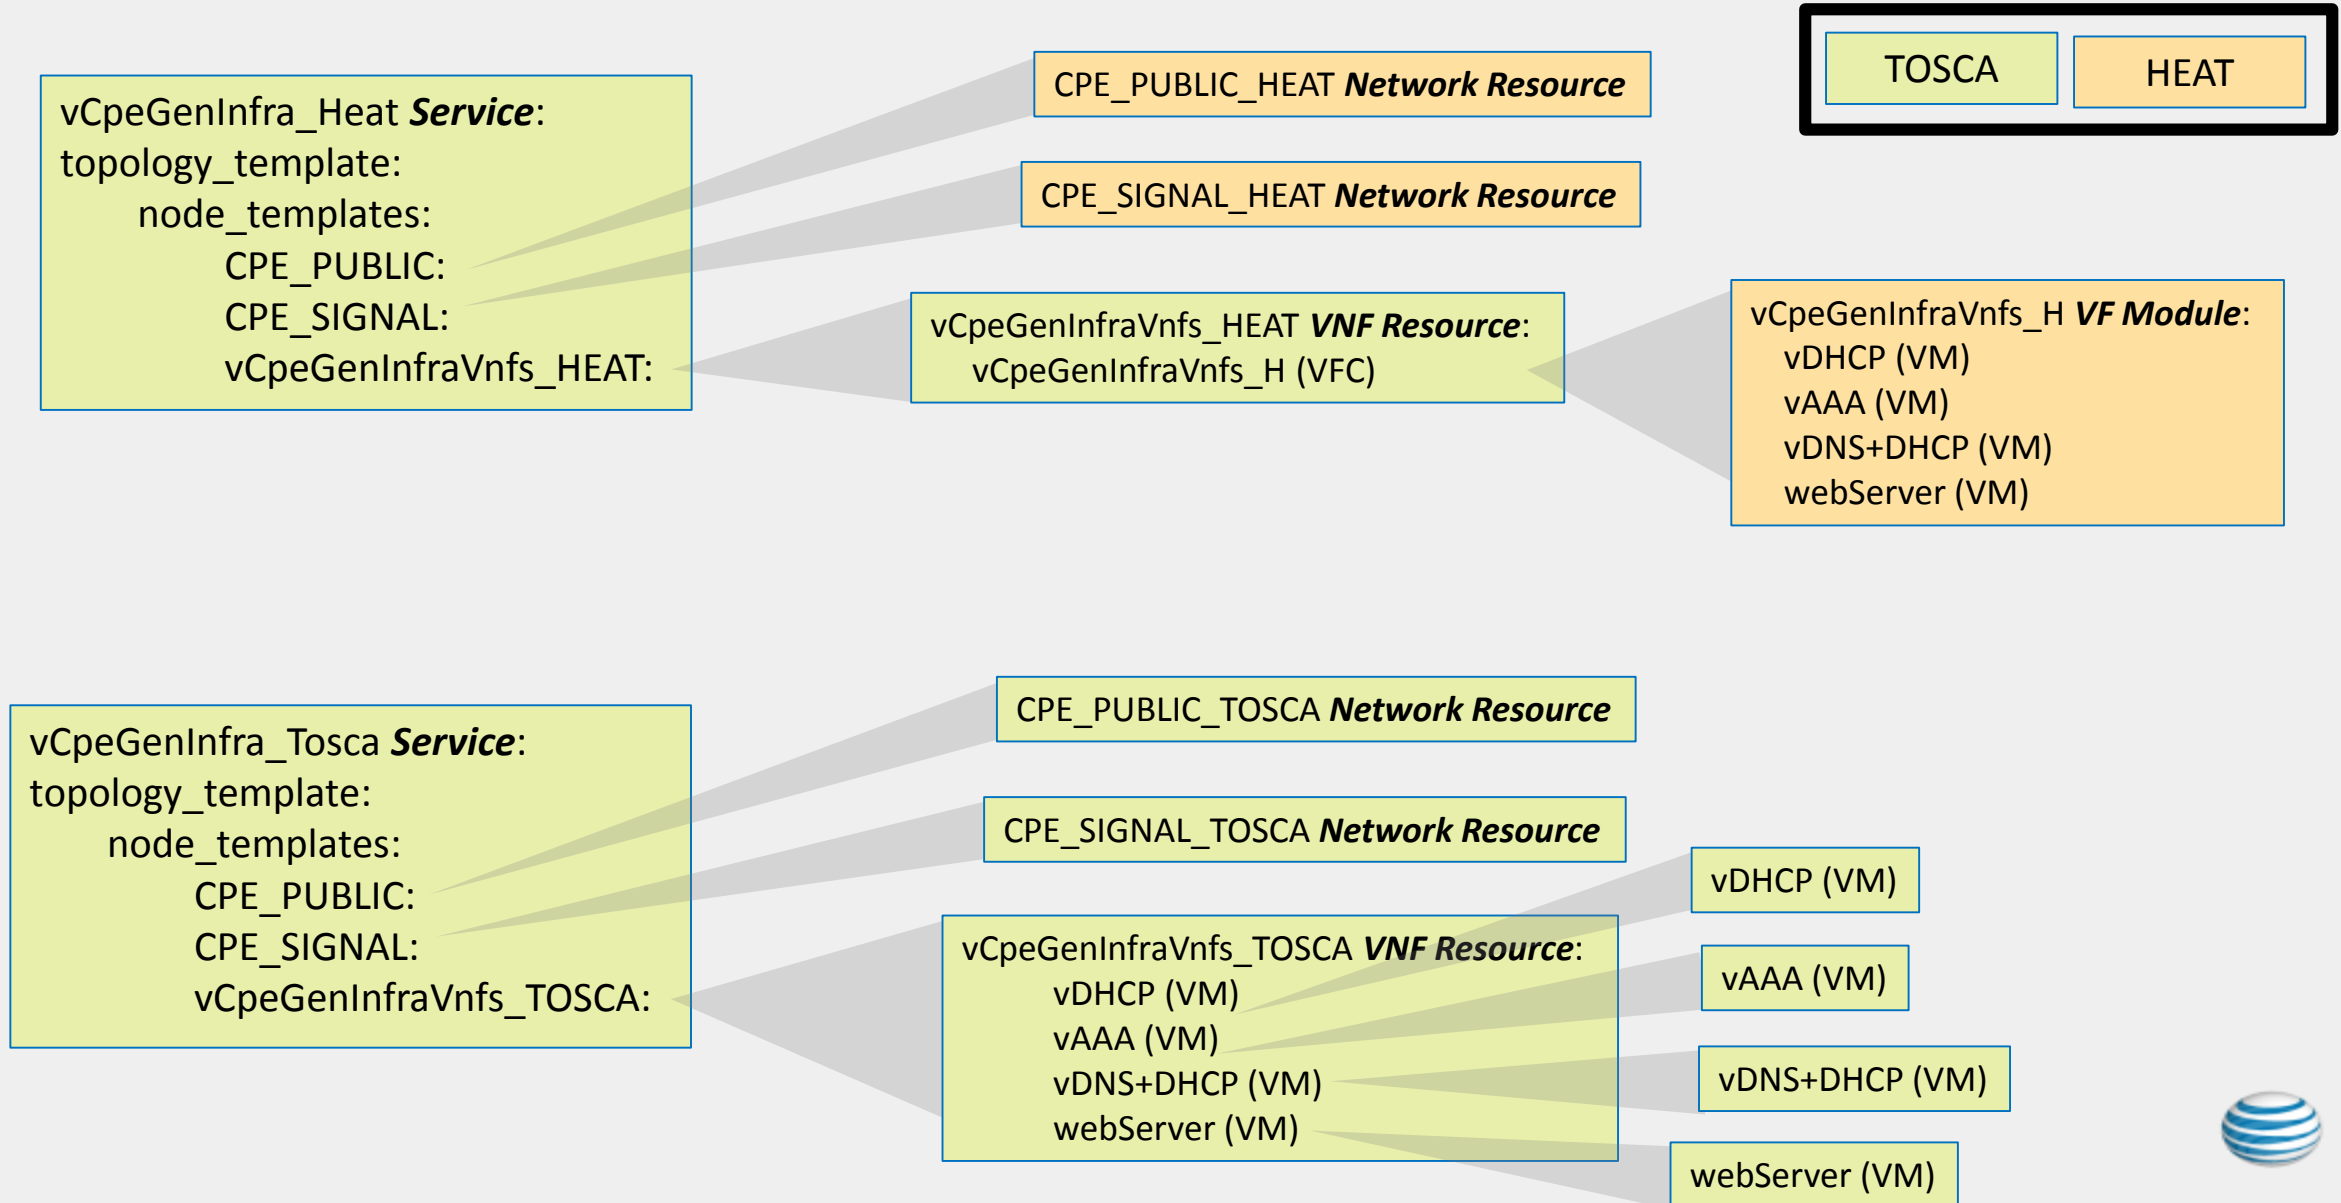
TOSCA HEAT

vCpeGenInfra_Heat ***Service***:
topology_template:
node_templates:
CPE_PUBLIC:
CPE_SIGNAL:
vCpeGenInfraVnfs_HEAT:

CPE_PUBLIC_HEAT ***Network Resource***

CPE_SIGNAL_HEAT ***Network Resource***

vCpeGenInfraVnfs_HEAT ***VNF Resource***:
vCpeGenInfraVnfs_H (VFC)

vCpeGenInfraVnfs_H ***VF Module***:
vDHCP (VM)
vAAA (VM)
vDNS+DHCP (VM)
webServer (VM)

vCpeGenInfra_Tosca ***Service***:
topology_template:
node_templates:
CPE_PUBLIC:
CPE_SIGNAL:
vCpeGenInfraVnfs_TOSCA:

CPE_PUBLIC_TOSCA ***Network Resource***

CPE_SIGNAL_TOSCA ***Network Resource***

vCpeGenInfraVnfs_TOSCA ***VNF Resource***:
vDHCP (VM)
vAAA (VM)
vDNS+DHCP (VM)
webServer (VM)

vDHCP (VM)

vAAA (VM)

vDNS+DHCP (VM)

webServer (VM)